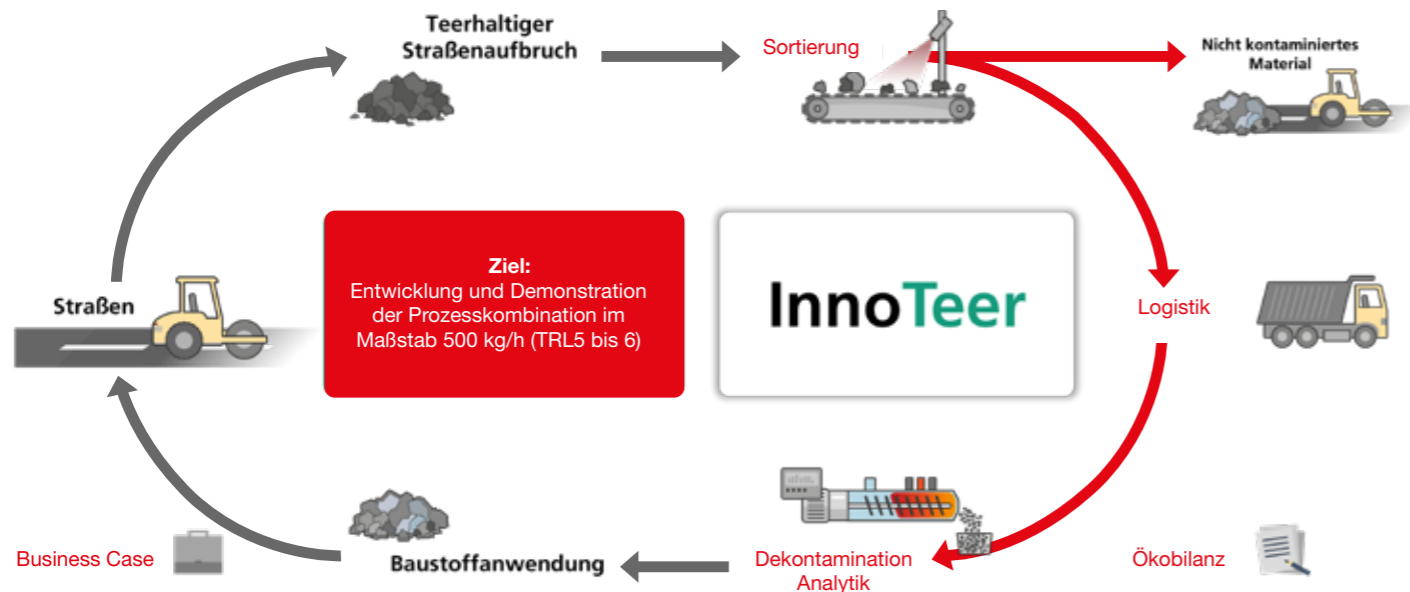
Teerhaltiger Straßenaufbruch

Sortierung

Nicht kontaminiertes Material

Straßen

Ziel:
Entwicklung und Demonstration der Prozesskombination im Maßstab 500 kg/h (TRL5 bis 6)

InnoTeer

Logistik

Business Case

Baustoffanwendung

Dekontamination
Analytik

Ökobilanz